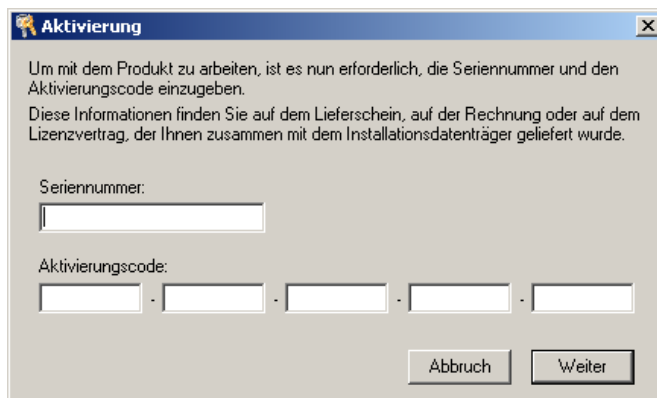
Aktivierung

×

Um mit dem Produkt zu arbeiten, ist es nun erforderlich, die Seriennummer und den Aktivierungscode einzugeben.

Diese Informationen finden Sie auf dem Lieferschein, auf der Rechnung oder auf dem Lizenzvertrag, der Ihnen zusammen mit dem Installationsdatenträger geliefert wurde.

Seriennummer:

Aktivierungscode:

- - - -

Abbruch

Weiter